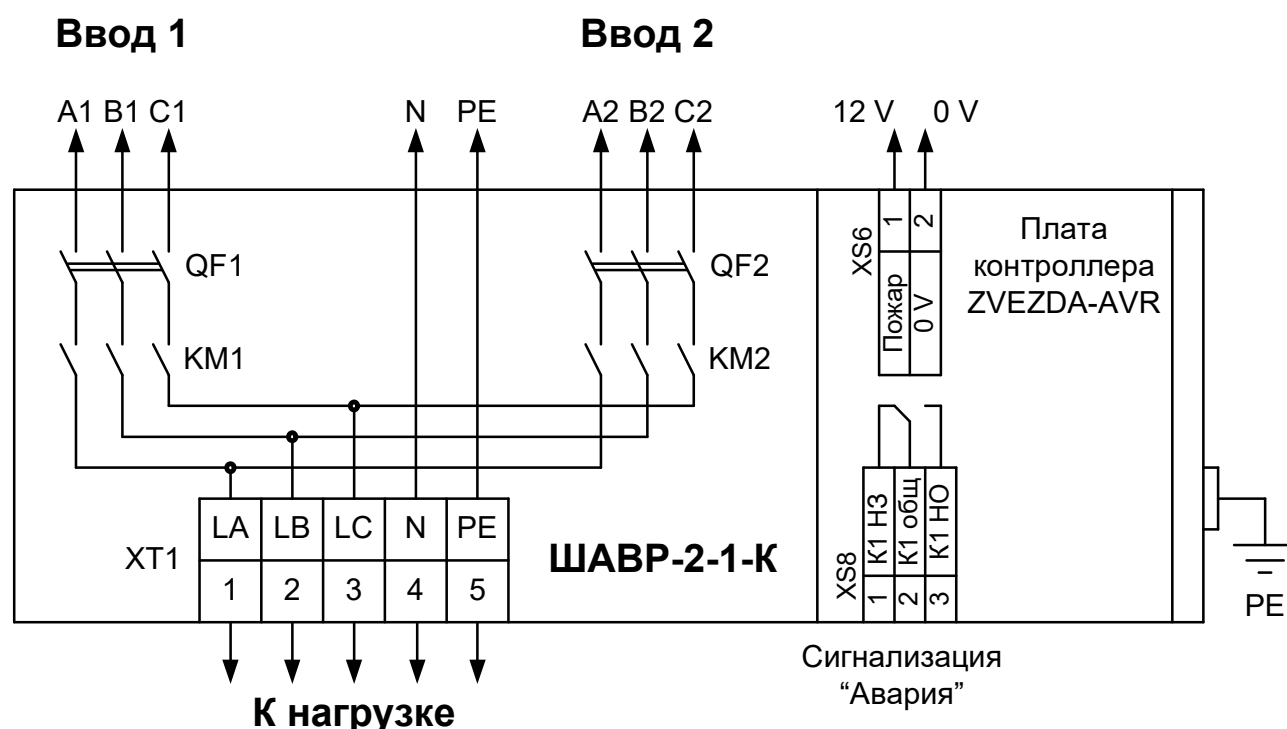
Ввод 1

Ввод 2

A1 B1 C1

N PE

A2 B2 C2

12 V 0 V

QF1

QF2

KM1

KM2

XS6

1 2

Пожар

0 V

Плата контроллера ZVEZDA-AVR

XT1

| LA | LB | LC | N | PE |
|---|---|---|---|---|
| 1 | 2 | 3 | 4 | 5 |

ШАВР-2-1-К

XS8

K1 НЗ

K1 общ

K1 НО

1 2 3

PE

К нагрузке

Сигнализация "Авария"